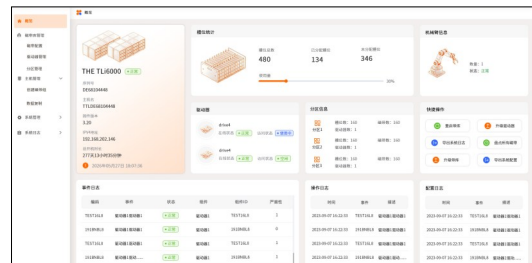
概览

概览
物料管理
物料管理
驱动器管理
分区管理
主机管理
后期维持管理
数据采集
系统管理
系统日志

THE TLi6000 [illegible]
DE68334848
TLi3068334848
3.20
192.168.202.148
273天13小时35分钟

槽位统计
480
134
346
30%

机械臂状态
正常

驱动器
drive4
drive4

分区信息
分区1
分区2
分区3
分区4

快捷操作
重启带库
升级驱动器
导出设备信息
盘点所有磁带
升级带库
导出系统配置

事件日志
| 编码 | 描述 | 状态 | 操作 | 程序ID | 严重性 |
|---|---|---|---|---|---|
| TEST16L6 | 驱动器1 | 正常 | 驱动器1 | TEST16L6 | 低 |
| 2019RBL6 | 驱动器1 | 正常 | 驱动器1 | 2019RBL6 | 低 |
| TEST16L6 | 驱动器1 | 正常 | 驱动器1 | TEST16L6 | 低 |
| 2019RBL6 | 驱动器1 | 正常 | 驱动器1 | 2019RBL6 | 低 |

操作日志
| 时间 | 事件 | 描述 |
|---|---|---|
| 2023-09-07 16:22:33 | TEST16L6 | 驱动器1 |
| 2023-09-07 16:22:33 | 2019RBL6 | 驱动器1 |
| 2023-09-07 16:22:33 | TEST16L6 | 驱动器1 |
| 2023-09-07 16:22:33 | 2019RBL6 | 驱动器1 |

配置日志
| 时间 | 事件 | 描述 |
|---|---|---|
| 2023-09-07 16:22:33 | TEST16L6 | 驱动器1 |
| 2023-09-07 16:22:33 | 2019RBL6 | 驱动器1 |
| 2023-09-07 16:22:33 | TEST16L6 | 驱动器1 |
| 2023-09-07 16:22:33 | 2019RBL6 | 驱动器1 |